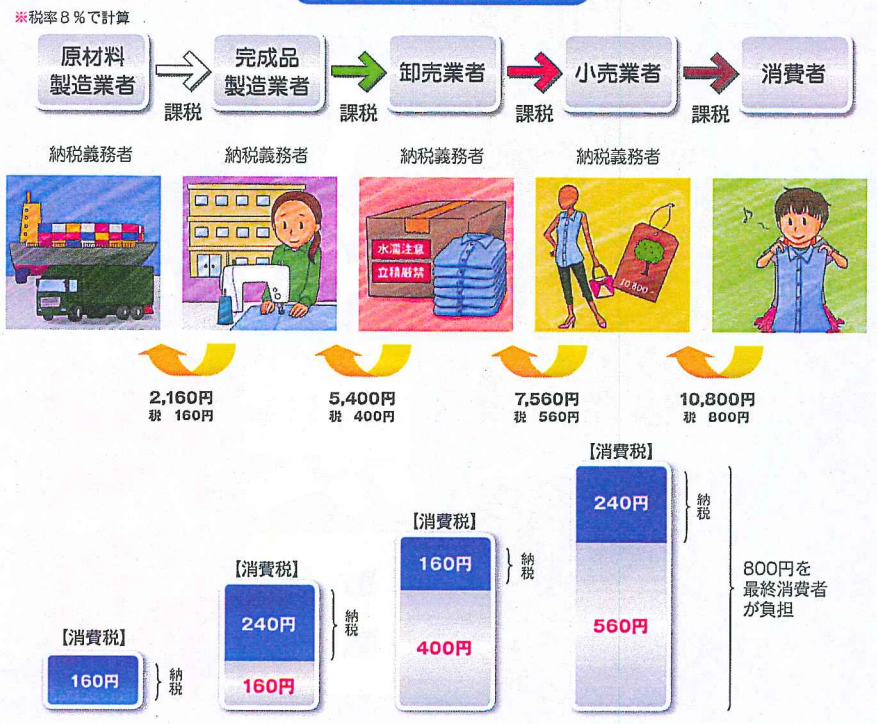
※税率８％で計算

原材料製造業者 課税 完成品製造業者 課税 卸売業者 課税 小売業者 課税 消費者

納税義務者 納税義務者 納税義務者 納税義務者

水濡注意
立積厳禁

10,800

2,160円
税 160円

5,400円
税 400円

7,560円
税 560円

10,800円
税 800円

【消費税】
160円
納税

【消費税】
240円
160円
納税

【消費税】
160円
400円
納税

【消費税】
240円
560円
納税

800円を最終消費者が負担